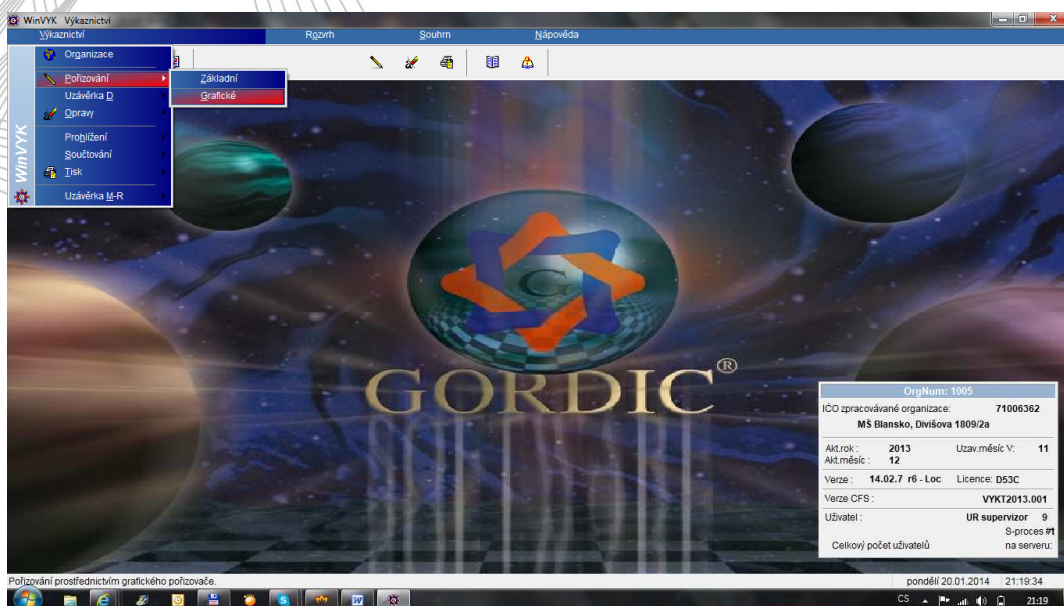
WinVYK Výkaznictví

Výkaznictví Rozrh Souhrn Nápověda

Organizace
Pořizování
Uzávěrka D
Opravy
Prohlížení
Součtování
Tisk
Uzávěrka M-R

WinVYK

Základní
Grafické

GORDIC®

OrgNum: 1005
IČO zpracovávané organizace: 71006362
MŠ Blansko, Divišova 1809/2a

Akt.rok : 2013 Uzav.měsíc V: 11
Akt.měsíc : 12

Verze : 14.02.7 r6 - Loc Licence: D53C

Verze CFS : VYKT2013.001

Uživatel : UR supervizor 9
S-proces #t
Celkový počet uživatelů na serveru:

Pořizování prostřednictvím grafického pořizovače.
pondělí 20.01.2014 21:19:34

CS 21:19